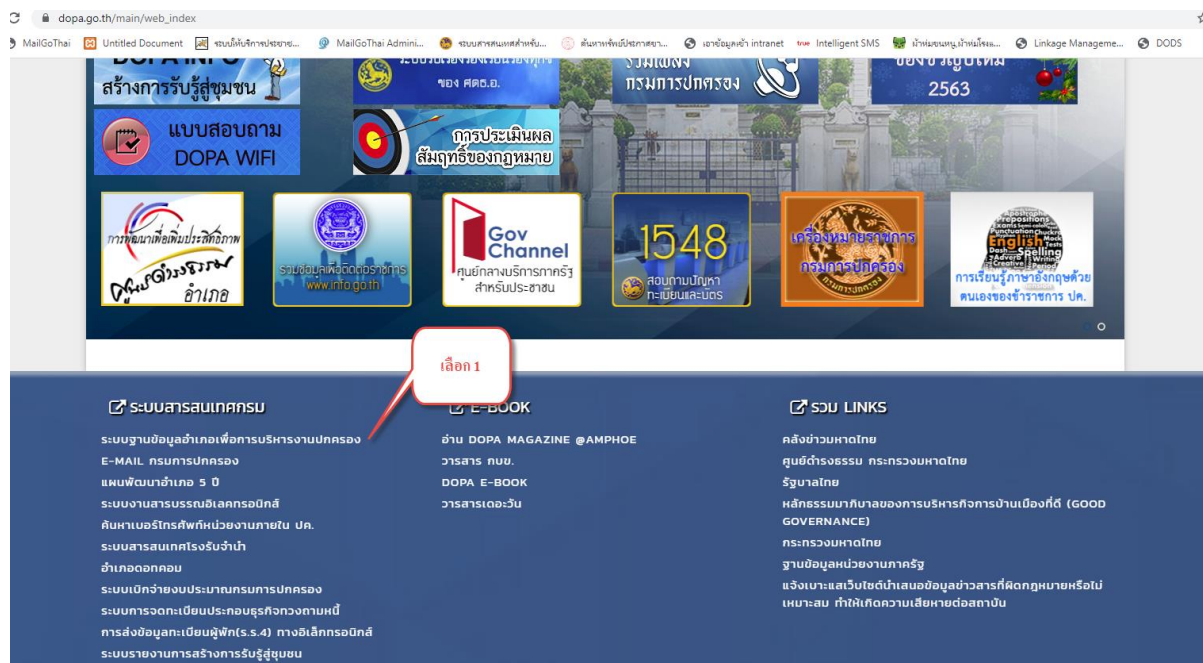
dopa.go.th/main/web_index

MailGoThai | Untitled Document | ระบบให้บริการประชาช... | MailGoThai Admini... | ระบบสารสนเทศสำหรับ... | ค้นหาพัพน์ประกาศยา... | เอาข้อมูลเข้า intranet | Intelligent SMS | ม้าหม่นขนหนู,ม้าหม่นโรงแ... | Linkage Manageme... | DODS

DOPA INFO สร้างการรับรู้สู่ชุมชน

ของ ศดธ.อ.

รวมเพลง กรมการปกครอง

2563

แบบสอบถาม DOPA WIFI

การประเมินผลสัมฤทธิ์ของกฎหมาย

การพัฒนาเพื่อเพิ่มประสิทธิภาพ ศูนย์ดำรงธรรม อำเภอ

รวมข้อมูลเพื่อติดต่อราชการ www.info.go.th

Gov Channel ศูนย์กลางบริการภาครัฐ สำหรับประชาชน

1548 สอบถามปัญหา ทะเบียนและบัตร

เครื่องหมายราชการ กรมการปกครอง

English การเรียนรู้ภาษาอังกฤษด้วยตนเองของข้าราชการ ปค.

เลือก 1

ระบบสารสนเทศกรม

ระบบฐานข้อมูลอำเภอเพื่อการบริหารงานปกครอง
E-MAIL กรมการปกครอง
แผนพัฒนาอำเภอ 5 ปี
ระบบงานสารบรรณอิเลคทรอนิกส์
ค้นหาเบอร์โทรศัพท์หน่วยงานภายใน ปค.
ระบบสารสนเทศโรงรับจำนำ
อำเภอดอทคอม
ระบบเบิกจ่ายงบประมาณกรมการปกครอง
ระบบการจดทะเบียนประกอบธุรกิจทวงถามหนี้
การส่งข้อมูลทะเบียนผู้พัก(ร.ร.4) ทางอิเล็กทรอนิกส์
ระบบรายงานการสร้างการรับรู้สู่ชุมชน

E-BOOK

อ่าน DOPA MAGAZINE @AMPHOE
วารสาร กบข.
DOPA E-BOOK
วารสารเดอะวัน

รวม LINKS

คลังข่าวมหาดไทย
ศูนย์ดำรงธรรม กระทรวงมหาดไทย
รัฐบาลไทย
หลักธรรมมาภิบาลของการบริหารกิจการบ้านเมืองที่ดี (GOOD GOVERNANCE)
กระทรวงมหาดไทย
ฐานข้อมูลหน่วยงานภาครัฐ
แจ้งเบาะแสเว็บไซต์นำเสนอข้อมูลข่าวสารที่ผิดกฎหมายหรือไม่เหมาะสม ทำให้เกิดความเสียหายต่อสถาบัน